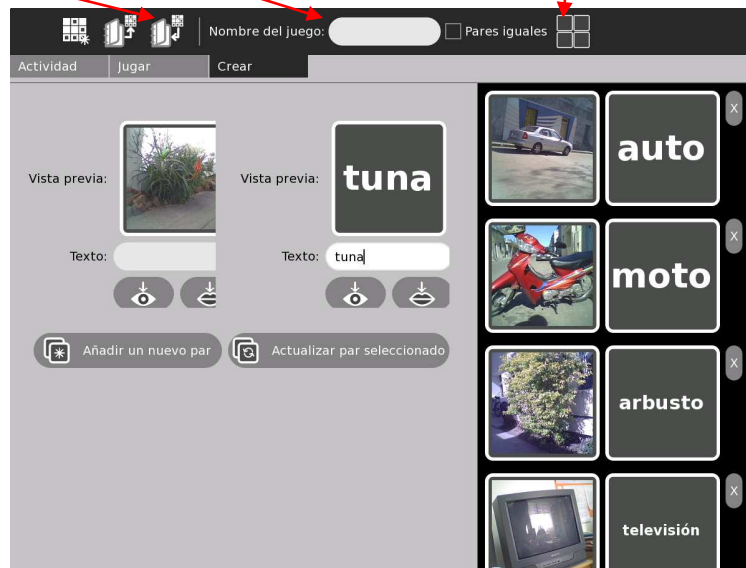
Nombre del juego: Pares iguales

Actividad Jugar Crear

Vista previa:

Vista previa: tuna

Texto:

Texto: tuna

Añadir un nuevo par

Actualizar par seleccionado

auto X

moto X

arbusto X

televisión X